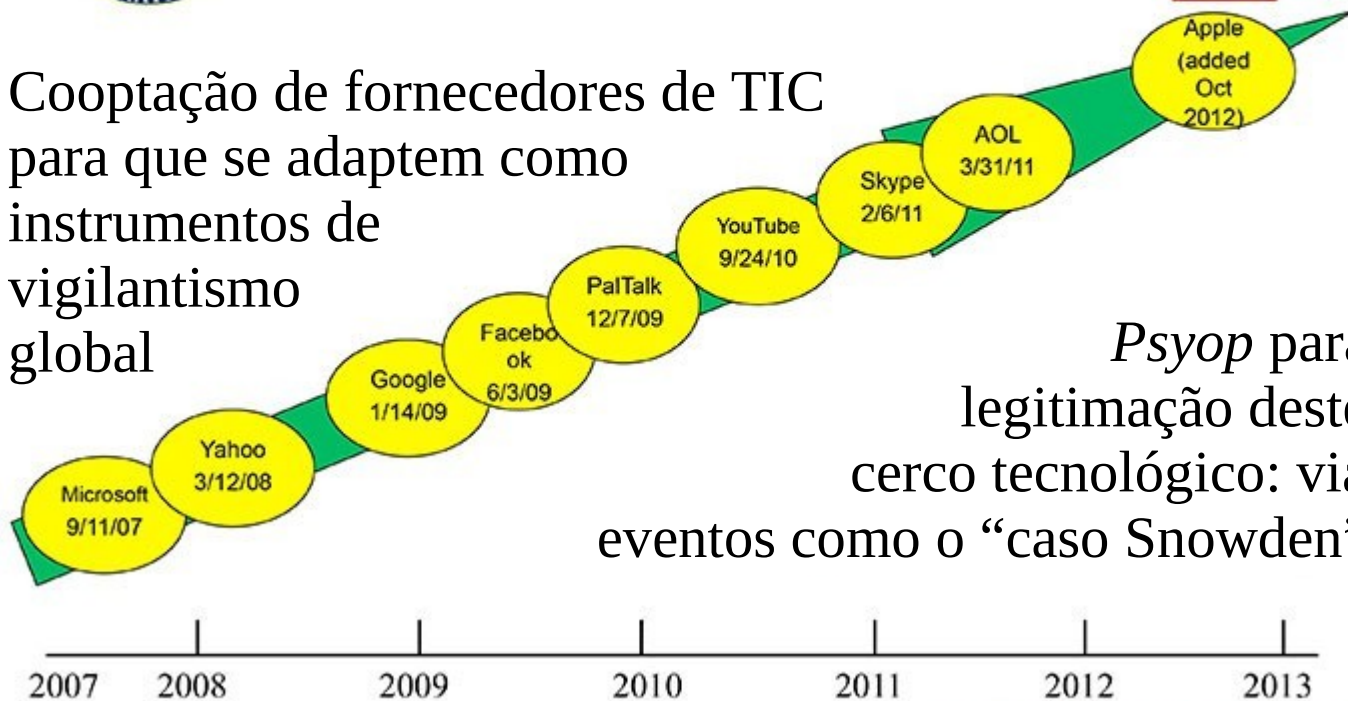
Cooptação de fornecedores de TIC para que se adaptem como instrumentos de vigilantismo global

Microsoft 9/11/07

Yahoo 3/12/08

Google 1/14/09

Facebo ok 6/3/09

PalTalk 12/7/09

YouTube 9/24/10

Skype 2/6/11

AOL 3/31/11

Apple (added Oct 2012)

*Psyop* par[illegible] legitimação dest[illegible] cerco tecnológico: vi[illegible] eventos como o “caso Snowden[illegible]

2007 2008 2009 2010 2011 2012 2013